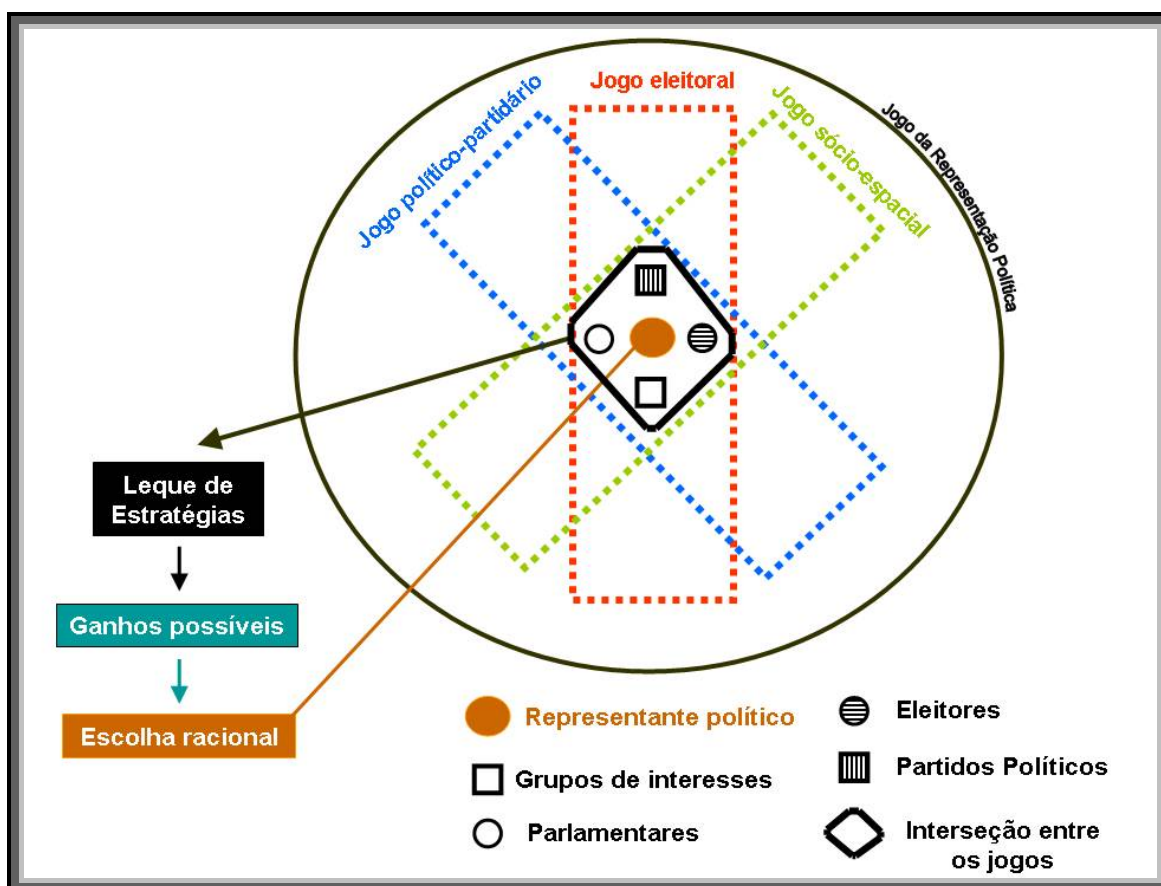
Jogo eleitoral

Jogo político-partidário

Jogo sócio-espacial

Jogo da Representação Política

Leque de Estratégias

Ganhos possíveis

Escolha racional

Representante político

Eleitores

Grupos de interesses

Partidos Políticos

Parlamentares

Interseção entre os jogos